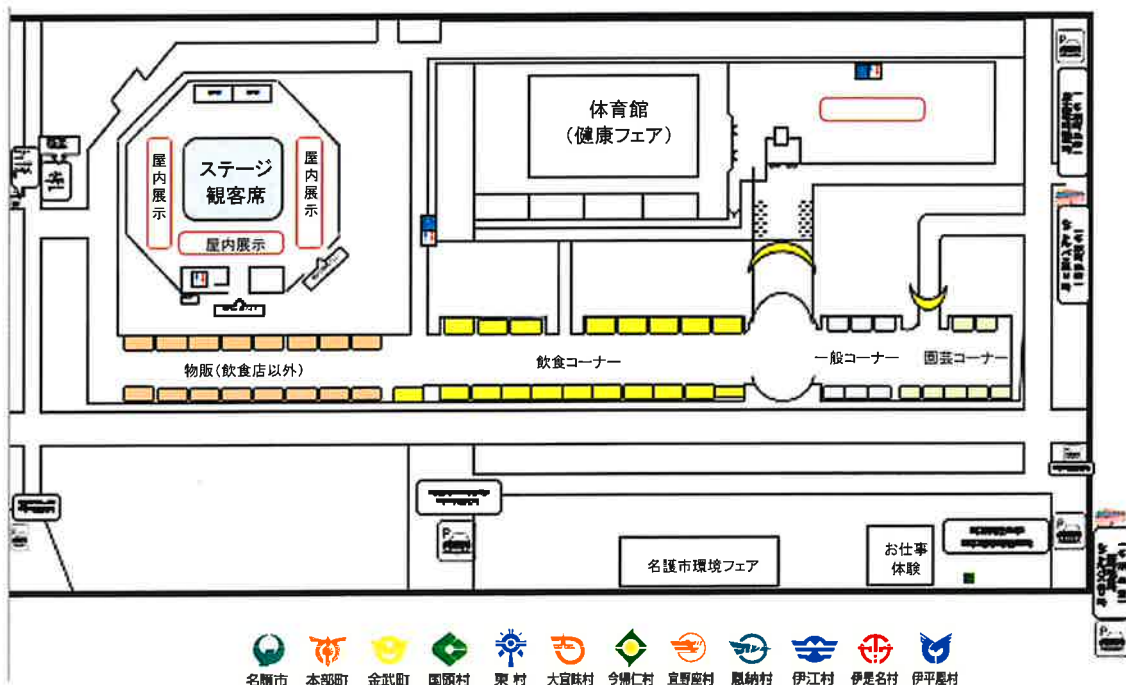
体育館
（健康フェア）

ステージ
観客席

屋内展示

屋内展示

屋内展示

物販（飲食店以外）

飲食コーナー

一般コーナー

園芸コーナー

名護市環境フェア

お仕事
体験

名護市 本部町 金武町 国頭村 東村 大宜味村 今帰仁村 宜野座村 恩納村 伊江村 伊是名村 伊平屋村